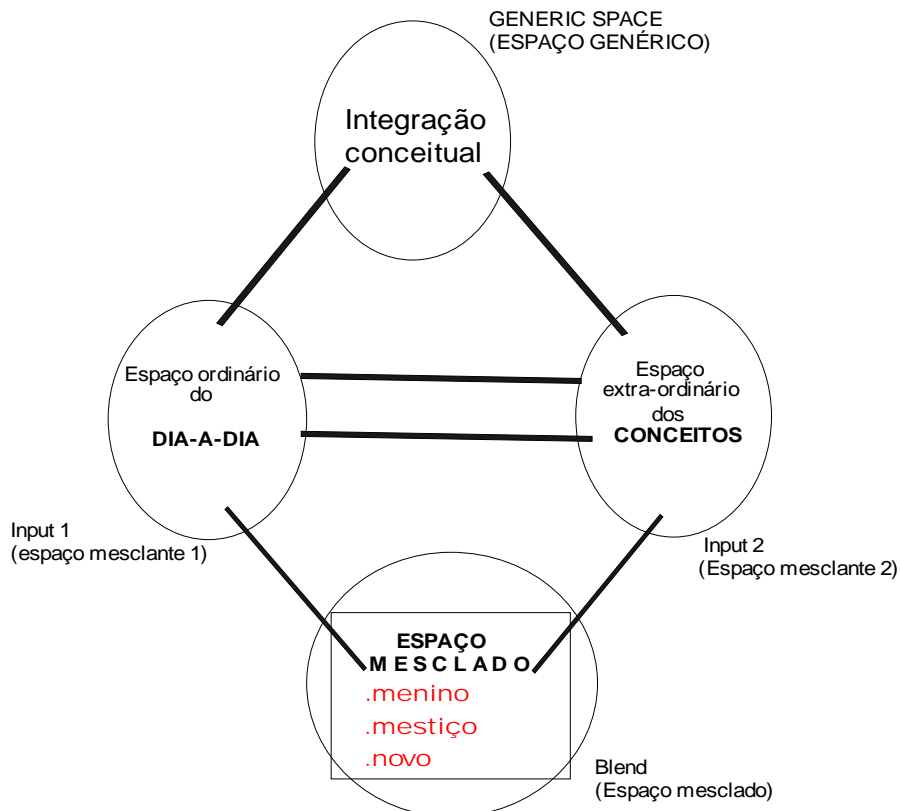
GENERIC SPACE
(ESPAÇO GENÉRICO)

Integração conceitual

Espaço ordinário do

DIA-A-DIA

Espaço extra-ordinário dos

CONCEITOS

Input 1
(espaço mesclante 1)

Input 2
(Espaço mesclante 2)

ESPAÇO
M E S C L A D O

.menino
.mestiço
.novo

Blend
(Espaço mesclado)